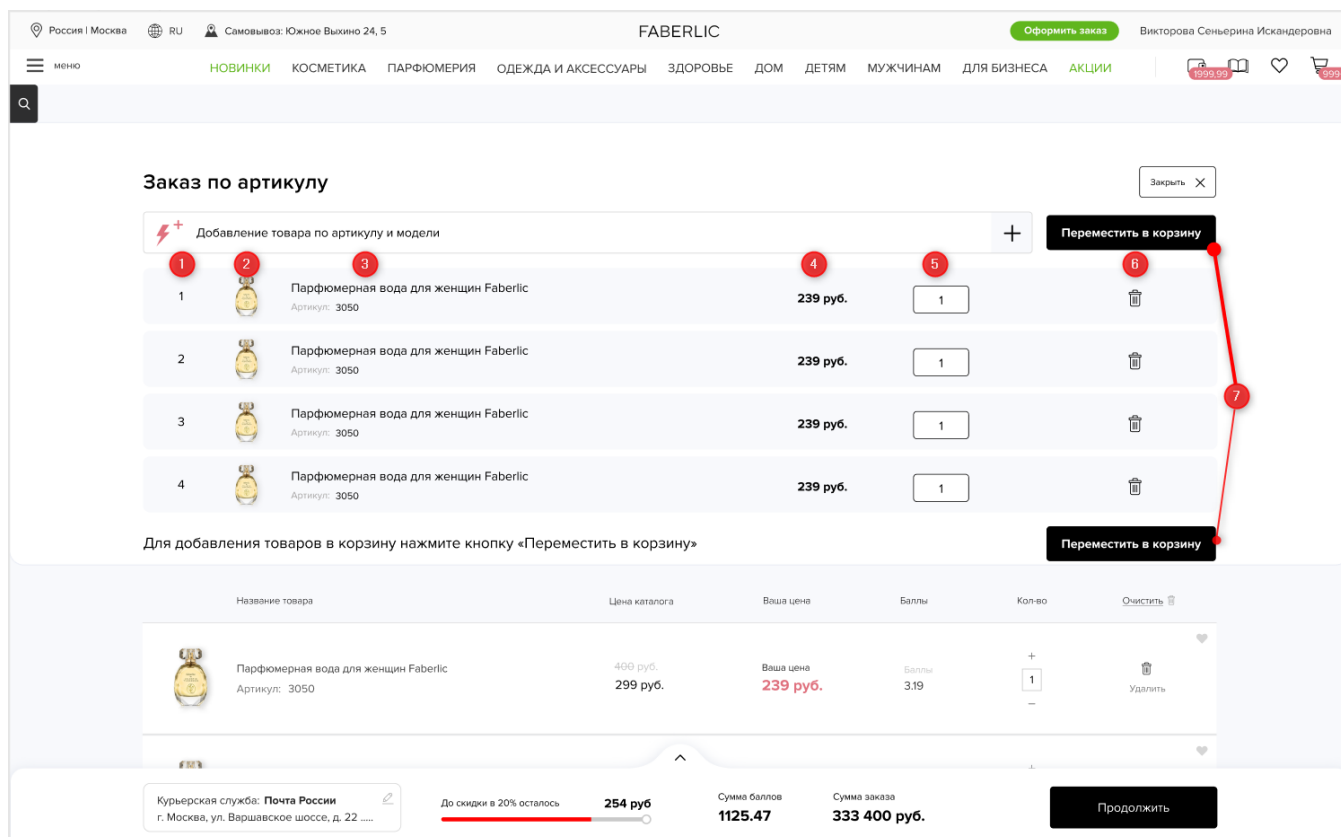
Россия | Москва RU Самовывоз: Южное Выхино 24, 5 FABERLIC Оформить заказ Викторова Сеньерина Искандеровна

меню НОВИНКИ КОСМЕТИКА ПАРФЮМЕРИЯ ОДЕЖДА И АКСЕССУАРЫ ЗДОРОВЬЕ ДОМ ДЕТЯМ МУЖЧИНАМ ДЛЯ БИЗНЕСА АКЦИИ 1999,99 999

Заказ по артикулу

Закрыть

Добавление товара по артикулу и модели

Переместить в корзину

1 2 3 4 5 6

| | | | | | |
|---|---|---|---|---|---|
| 1 | | Парфюмерная вода для женщин Faberlic Артикул: 3050 | 239 руб. | 1 | |
| 2 | | Парфюмерная вода для женщин Faberlic Артикул: 3050 | 239 руб. | 1 | |
| 3 | | Парфюмерная вода для женщин Faberlic Артикул: 3050 | 239 руб. | 1 | |
| 4 | | Парфюмерная вода для женщин Faberlic Артикул: 3050 | 239 руб. | 1 | |

7

Для добавления товаров в корзину нажмите кнопку «Переместить в корзину»

Переместить в корзину

| Название товара | Цена каталога | Ваша цена | Баллы | Кол-во | Очистить |
|---|---|---|---|---|---|
| Парфюмерная вода для женщин Faberlic Артикул: 3050 | 400 руб. 299 руб. | Ваша цена 239 руб. | Баллы 3.19 | + 1 – | Удалить |

Курьерская служба: Почта России г. Москва, ул. Варшавское шоссе, д. 22 .....

До скидки в 20% осталось 254 руб

Сумма баллов 1125.47

Сумма заказа 333 400 руб.

Продолжить